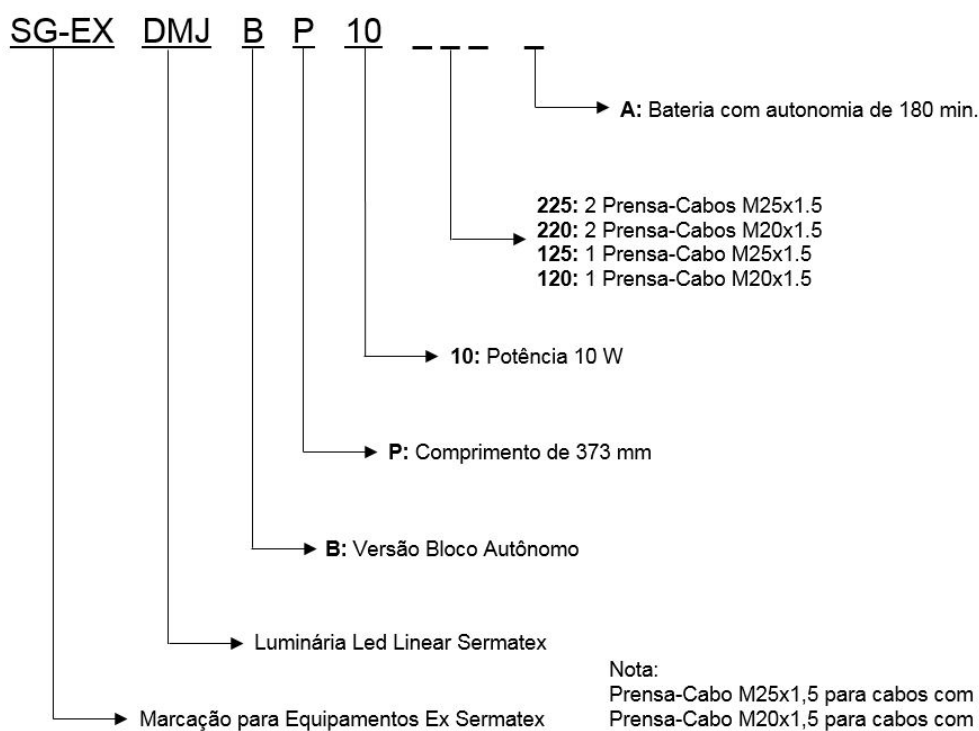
SG-EX DMJ B P 10 _ _ _ _

A: Bateria com autonomia de 180 min.

225: 2 Prensa-Cabos M25x1.5
220: 2 Prensa-Cabos M20x1.5
125: 1 Prensa-Cabo M25x1.5
120: 1 Prensa-Cabo M20x1.5

10: Potência 10 W

P: Comprimento de 373 mm

B: Versão Bloco Autônomo

Luminária Led Linear Sermatex

Marcação para Equipamentos Ex Sermatex

Nota:
Prensa-Cabo M25x1,5 para cabos com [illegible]
Prensa-Cabo M20x1,5 para cabos com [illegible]